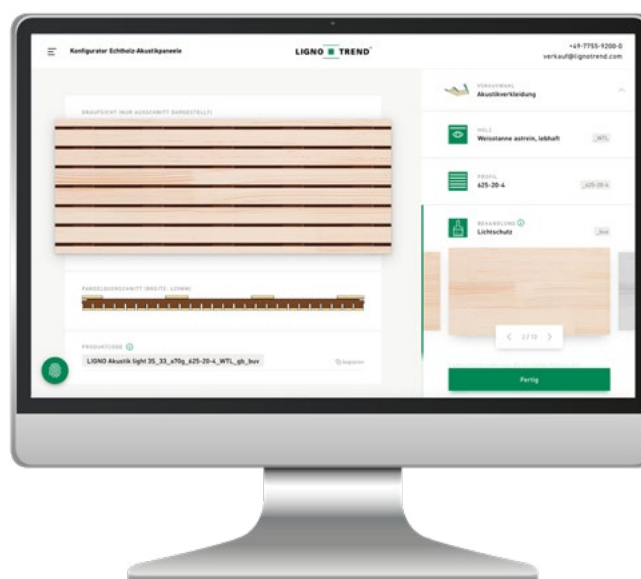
Konfigurator Echtholz-Akustikpaneele

LIGNO TREND

+49-7755-9200-0
verkauf@lignotrend.com

DRAUFSICHT (NUR AUSSCHNITT DARGESTELLT)

PANEELQUERSCHNITT (BREITE: 625MM)

PRODUKTCODE

LIGNO Akustik light 35_33_a70g_625-20-4_WTL_gb_buv

Kopieren

VORAUSWAHL
Akustikverkleidung

HOLZ
Weisstanne astrein, lebhaft
_WTL

PROFIL
625-20-4
_625-20-4

BEHANDLUNG
Lichtschutz
_buv

2 / 10

Fertig